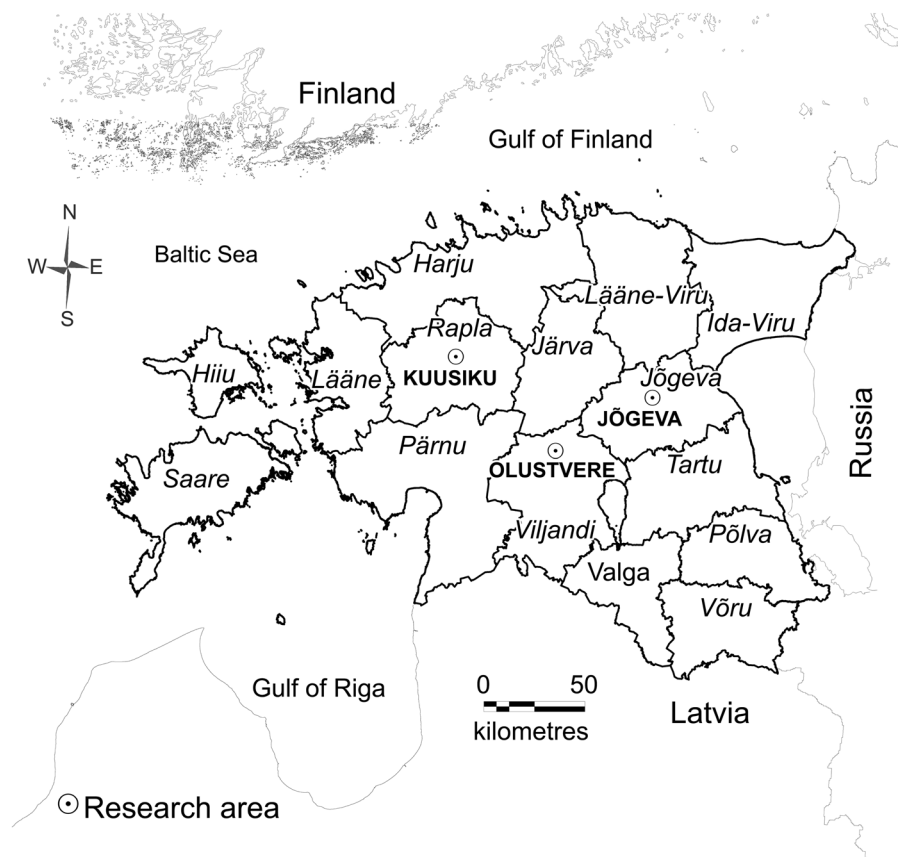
Finland

Gulf of Finland

N
W
E
S

Baltic Sea

Harju

Lääne-Viru

Ida-Viru

Rapla

KUUSIKU

Järva

Hiiu

Lääne

Jõgeva

JÕGEVA

Russia

Pärnu

OLUSTVERE

Tartu

Saare

Viljandi

Põlva

Valga

Võru

Gulf of Riga

0
50
kilometres

Latvia

Research area